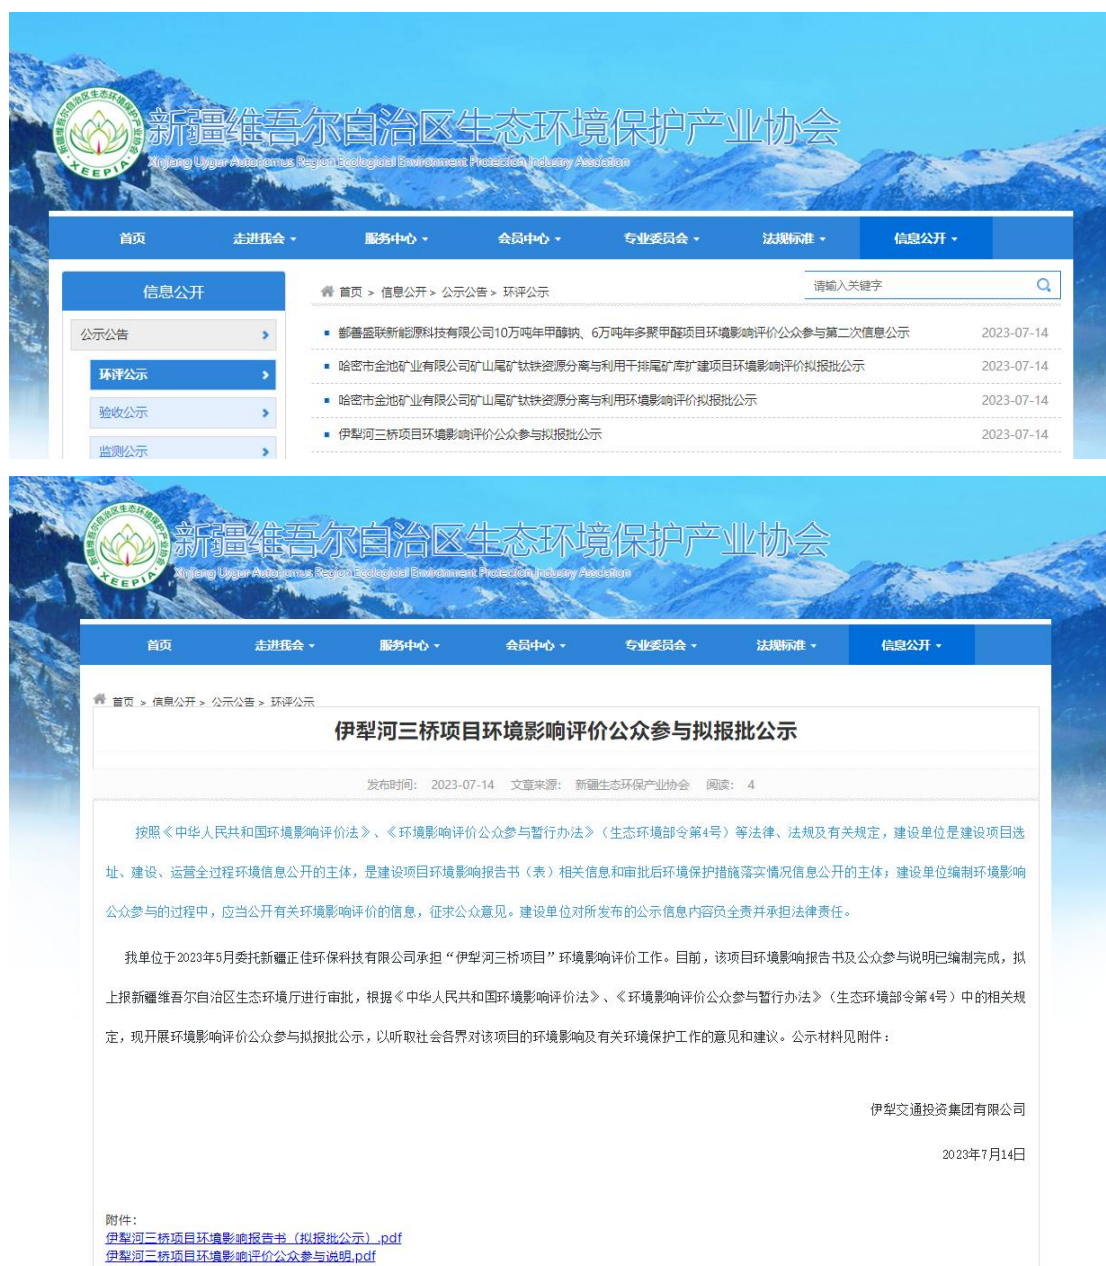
新疆维吾尔自治区生态环境保护产业协会
Xinjiang Uygur Autonomous Region Ecological Environment Protection Industry Association
XEEPIA

首页 走进我会 服务中心 会员中心 专业委员会 法规标准 信息公开

信息公开
公示公告
环评公示
验收公示
监测公示

首页 > 信息公开 > 公示公告 > 环评公示
请输入关键字

- 鄯善盛联新能源科技有限公司10万吨年甲醇钠、6万吨年多聚甲醛项目环境影响评价公众参与第二次信息公示 2023-07-14
- 哈密市金池矿业有限公司矿山尾矿钛铁资源分离与利用干排尾矿库扩建项目环境影响评价拟报批公示 2023-07-14
- 哈密市金池矿业有限公司矿山尾矿钛铁资源分离与利用环境影响评价拟报批公示 2023-07-14
- 伊犁河三桥项目环境影响评价公众参与拟报批公示 2023-07-14

新疆维吾尔自治区生态环境保护产业协会
Xinjiang Uygur Autonomous Region Ecological Environment Protection Industry Association
XEEPIA

首页 走进我会 服务中心 会员中心 专业委员会 法规标准 信息公开

首页 > 信息公开 > 公示公告 > 环评公示

伊犁河三桥项目环境影响评价公众参与拟报批公示

发布时间: 2023-07-14 文章来源: 新疆生态环保产业协会 阅读: 4

按照《中华人民共和国环境影响评价法》、《环境影响评价公众参与暂行办法》（生态环境部令第4号）等法律、法规及有关规定，建设单位是建设项目选址、建设、运营全过程环境信息公开的主体，是建设项目环境影响报告书（表）相关信息和审批后环境保护措施落实情况信息公开的主体；建设单位编制环境影响公众参与的过程中，应当公开有关环境影响评价的信息，征求公众意见。建设单位对所发布的公示信息内容负全责并承担法律责任。

我单位于2023年5月委托新疆正佳环保科技有限公司承担“伊犁河三桥项目”环境影响评价工作。目前，该项目环境影响报告书及公众参与说明已编制完成，拟上报新疆维吾尔自治区生态环境厅进行审批，根据《中华人民共和国环境影响评价法》、《环境影响评价公众参与暂行办法》（生态环境部令第4号）中的相关规定，现开展环境影响评价公众参与拟报批公示，以听取社会各界对该项目的环境影响及有关环境保护工作的意见和建议。公示材料见附件：

伊犁交通投资集团有限公司

2023年7月14日

附件：
伊犁河三桥项目环境影响报告书（拟报批公示）.pdf
伊犁河三桥项目环境影响评价公众参与说明.pdf